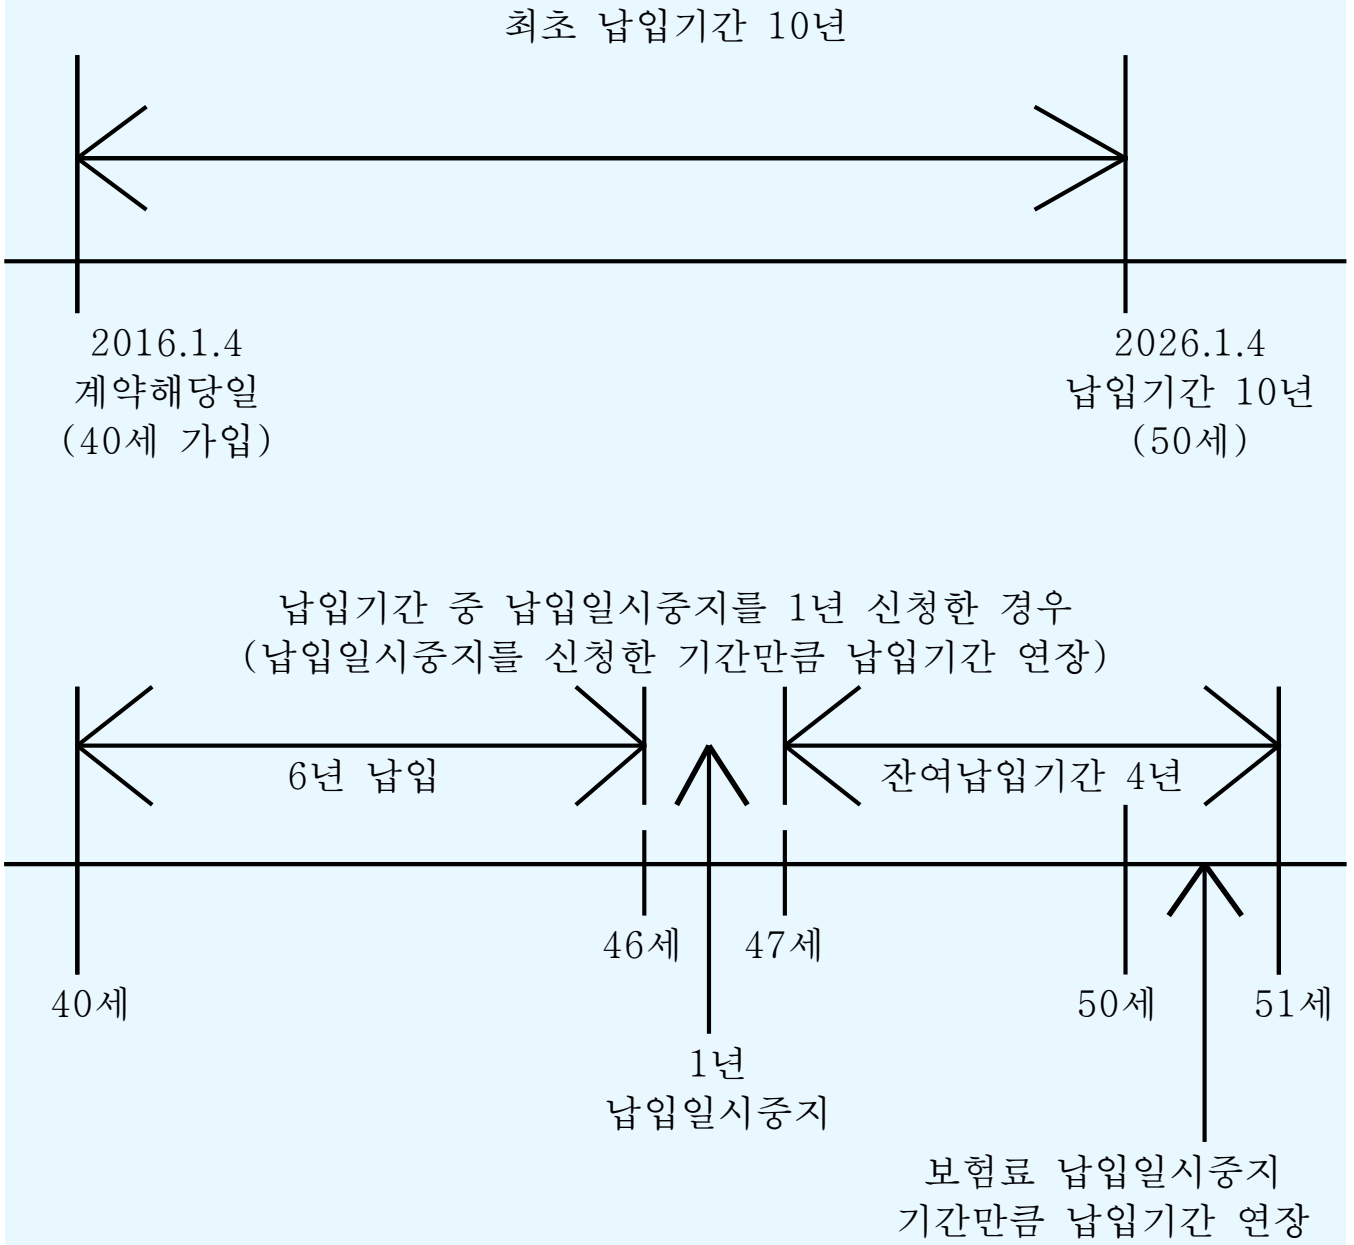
최초 납입기간 10년

2016.1.4
계약해당일
(40세 가입)

2026.1.4
납입기간 10년
(50세)

납입기간 중 납입일시중지를 1년 신청한 경우
(납입일시중지를 신청한 기간만큼 납입기간 연장)

6년 납입

잔여납입기간 4년

40세

46세

47세

50세

51세

1년
납입일시중지

보험료 납입일시중지
기간만큼 납입기간 연장